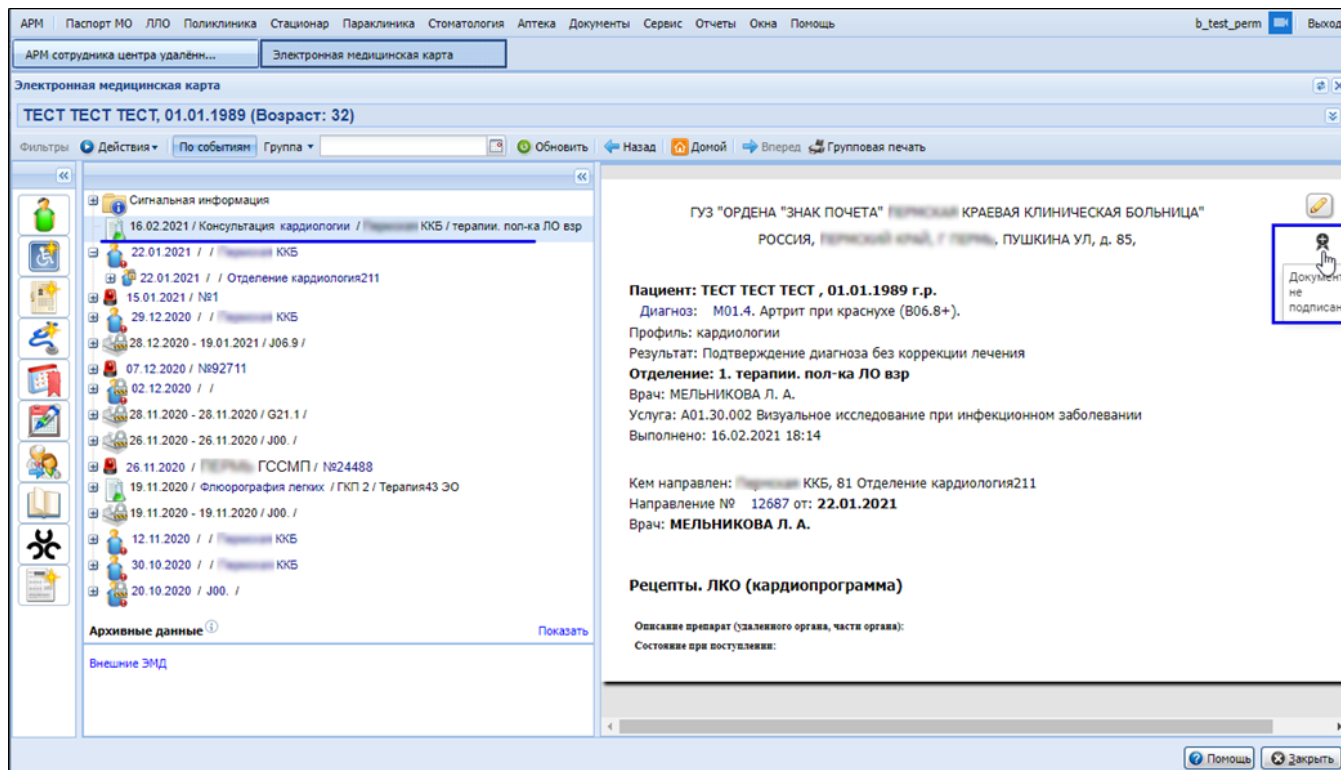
АРМ Паспорт МО ЛЛО Поликлиника Стационар Параклиника Стоматология Аптека Документы Сервис Отчеты Окна Помощь b_test_perm Выход

АРМ сотрудника центра удалённ... Электронная медицинская карта

Электронная медицинская карта

ТЕСТ ТЕСТ ТЕСТ, 01.01.1989 (Возраст: 32)

Фильтры Действия По событиям Группа Обновить Назад Домой Вперед Групповая печать

Сигнальная информация
16.02.2021 / Консультация кардиологии / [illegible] ККБ / терапии. пол-ка ЛО взр
22.01.2021 / / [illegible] ККБ
22.01.2021 / / Отделение кардиология211
15.01.2021 / №1
29.12.2020 / / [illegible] ККБ
28.12.2020 - 19.01.2021 / J06.9 /
07.12.2020 / №92711
02.12.2020 / /
28.11.2020 - 28.11.2020 / G21.1 /
26.11.2020 - 26.11.2020 / J00. /
26.11.2020 / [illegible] ГССМП / №24488
19.11.2020 / Флюорография легких / ГКП 2 / Терапия43 ЭО
19.11.2020 - 19.11.2020 / J00. /
12.11.2020 / / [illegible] ККБ
30.10.2020 / / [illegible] ККБ
20.10.2020 / J00. /

Архивные данные Показать

Внешние ЭМД

ГУЗ "ОРДЕНА "ЗНАК ПОЧЕТА" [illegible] КРАЕВАЯ КЛИНИЧЕСКАЯ БОЛЬНИЦА"
РОССИЯ, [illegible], ПУШКИНА УЛ, д. 85,

Документ не подписан

Пациент: ТЕСТ ТЕСТ ТЕСТ , 01.01.1989 г.р.
Диагноз: M01.4. Артрит при краснухе (B06.8+).
Профиль: кардиологии
Результат: Подтверждение диагноза без коррекции лечения
Отделение: 1. терапии. пол-ка ЛО взр
Врач: МЕЛЬНИКОВА Л. А.
Услуга: A01.30.002 Визуальное исследование при инфекционном заболевании
Выполнено: 16.02.2021 18:14

Кем направлен: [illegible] ККБ, 81 Отделение кардиология211
Направление № 12687 от: 22.01.2021
Врач: МЕЛЬНИКОВА Л. А.

Рецепты. ЛКО (кардиопрограмма)

Описание препарат (удаленного органа, части органа):
Состояние при поступлении:

Помощь Закрыть